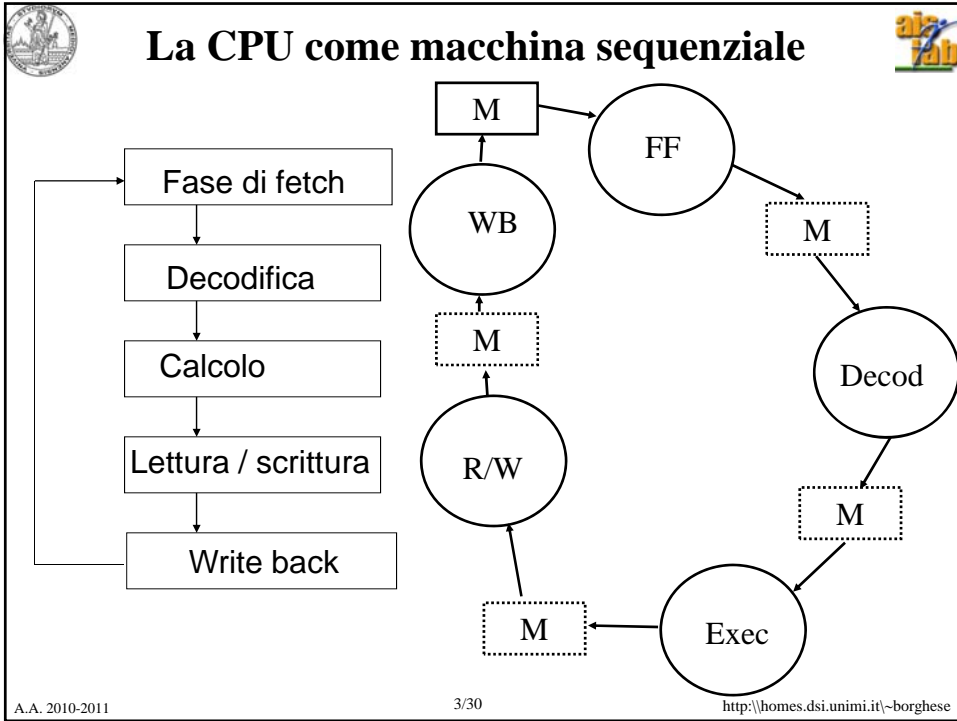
La CPU come macchina sequenziale

Fase di fetch

Decodifica

Calcolo

Lettura / scrittura

Write back

M

FF

M

Decod

M

Exec

M

R/W

M

WB

A.A. 2010-2011

3/30

http:\\homes.dsi.unimi.it\~borghese